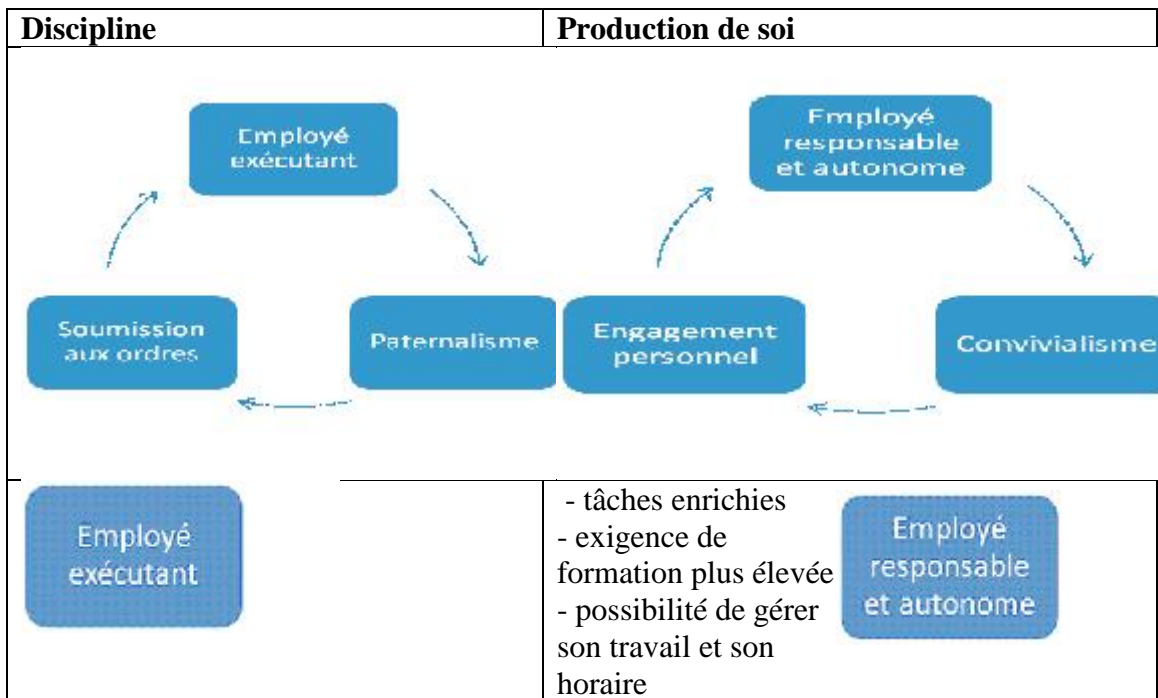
| Discipline | Production de soi |
|---|---|
| Employé exécutant<br>Paternalisme<br>Soumission aux ordres | Employé responsable et autonome<br>Convivialisme<br>Engagement personnel |
| Employé exécutant | - tâches enrichies<br>- exigence de formation plus élevée<br>- possibilité de gérer son travail et son horaire<br>Employé responsable et autonome |